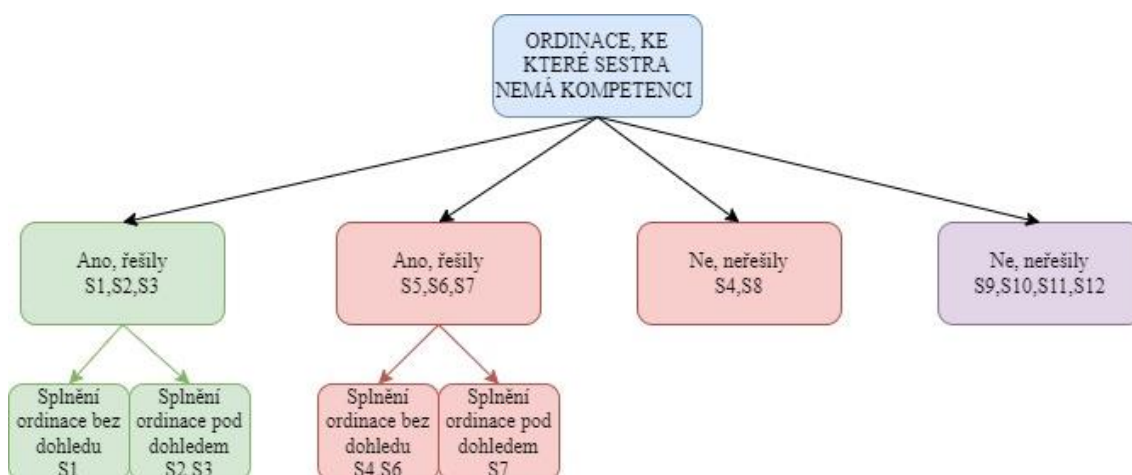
ORDINACE, KE KTERÉ SESTRA NEMÁ KOMPETENCI

Ano, řešily S1,S2,S3

Ano, řešily S5,S6,S7

Ne, neřešily S4,S8

Ne, neřešily S9,S10,S11,S12

Splnění ordinace bez dohledu S1

Splnění ordinace pod dohledem S2,S3

Splnění ordinace bez dohledu S4,S6

Splnění ordinace pod dohledem S7